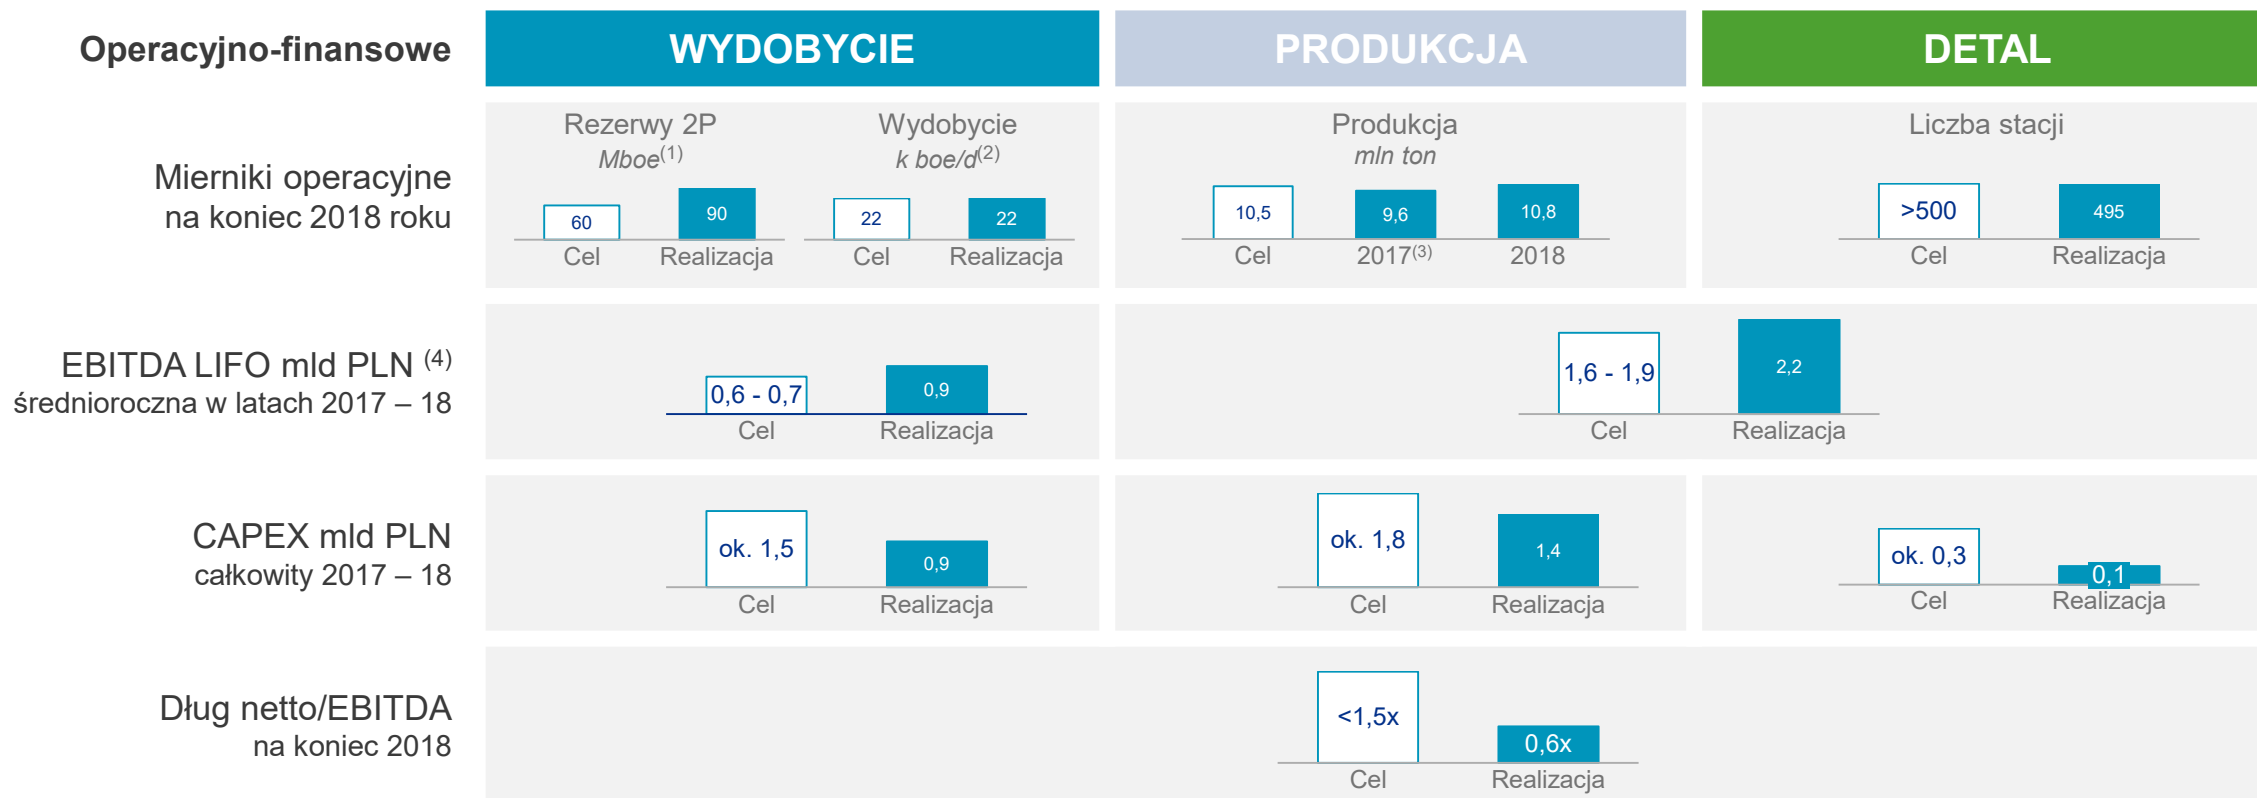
Operacyjno-finansowe

WYDOBYCIE

PRODUKCJA

DETAL

Mierniki operacyjne na koniec 2018 roku

Rezerwy 2P
Mboe$^{(1)}$
60
90
Cel
Realizacja

Wydobycie
k boe/d$^{(2)}$
22
22
Cel
Realizacja

Produkcja
mln ton
10,5
9,6
10,8
Cel
2017$^{(3)}$
2018

Liczba stacji
>500
495
Cel
Realizacja

EBITDA LIFO mld PLN $^{(4)}$
średnioroczna w latach 2017 – 18

0,6 - 0,7
0,9
Cel
Realizacja

1,6 - 1,9
2,2
Cel
Realizacja

CAPEX mld PLN
całkowity 2017 – 18

ok. 1,5
0,9
Cel
Realizacja

ok. 1,8
1,4
Cel
Realizacja

ok. 0,3
0,1
Cel
Realizacja

Dług netto/EBITDA
na koniec 2018

<1,5x
0,6x
Cel
Realizacja